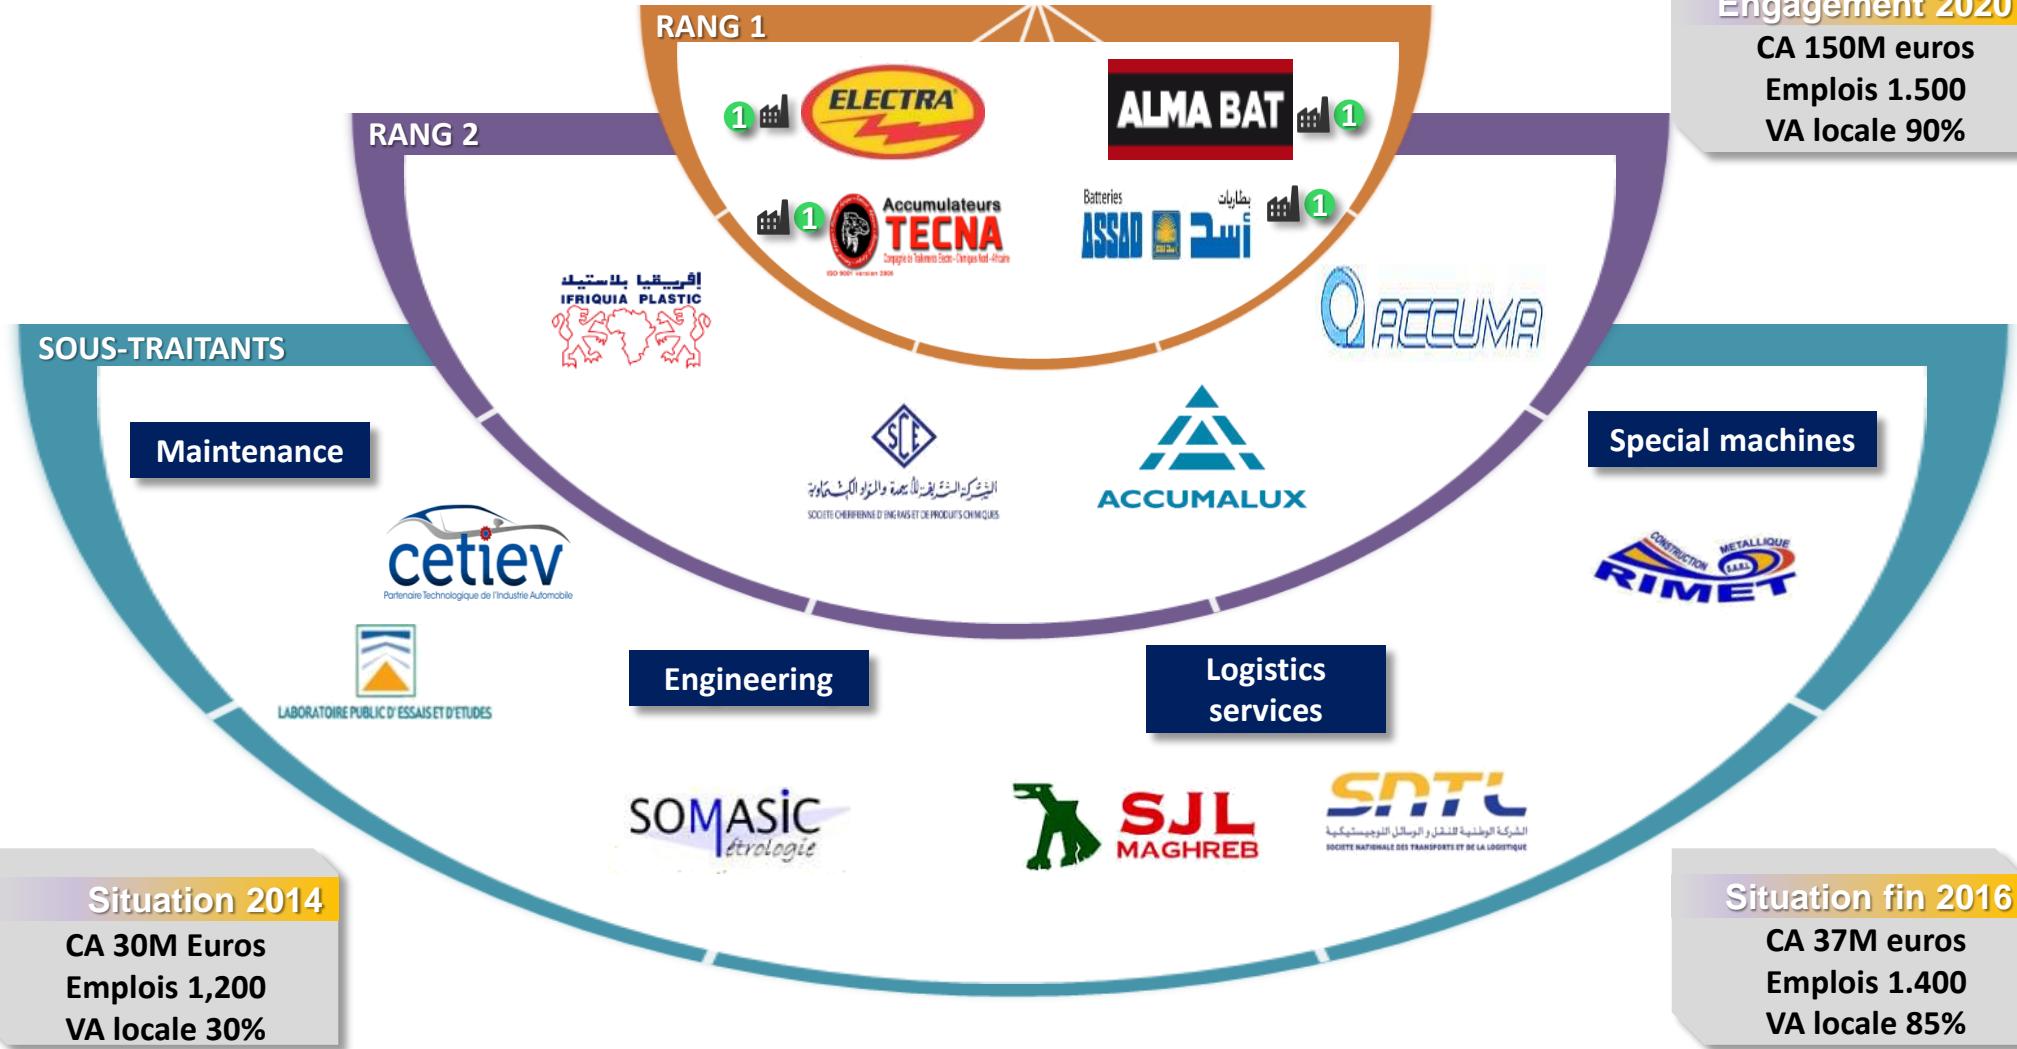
RANG 1

ELECTRA 1

ALMA BAT 1

1 Accumulateurs TECNA

Batteries ASSAD أسد بطاريات 1

RANG 2

إفريقيا بلاستيك IFRIQUIA PLASTIC

ACCUMA

SOUS-TRAITANTS

Maintenance

SCE الشركة الشريفة للأسمدة والمواد الكيماوية SOCIETE CHERIFIENNE D'ENGRAIS ET DE PRODUITS CHIMIQUES

ACCUMALUX

Special machines

cetiev Partenaire Technologique de l'Industrie Automobile

CONSTRUCTION METALLIQUE RIMET S.A.R.L

LABORATOIRE PUBLIC D'ESSAIS ET D'ETUDES

Engineering

Logistics services

SOMASIC Métrologie

SJL MAGHREB

SNTL الشركة الوطنية للنقل و الوسائل اللوجيستيكية SOCIETE NATIONALE DES TRANSPORTS ET DE LA LOGISTIQUE

Engagement 2020
CA 150M euros
Emplois 1.500
VA locale 90%

Situation 2014
CA 30M Euros
Emplois 1,200
VA locale 30%

Situation fin 2016
CA 37M euros
Emplois 1.400
VA locale 85%